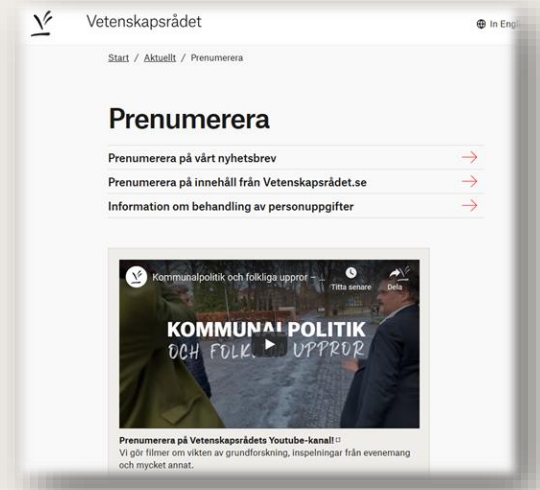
Vetenskapsrådet

In Engl

Start / Aktuellt / Prenumerera

Prenumerera

Prenumerera på vårt nyhetsbrev

Prenumerera på innehåll från Vetenskapsrådet.se

Information om behandling av personuppgifter

Kommunalpolitik och folkliga uppror –

Titta senare

Dela

KOMMUNALPOLITIK

OCH FOLK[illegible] UPPROR

Prenumerera på Vetenskapsrådets Youtube-kanal!

Vi gör filmer om vikten av grundforskning, inspelningar från evenemang och mycket annat.